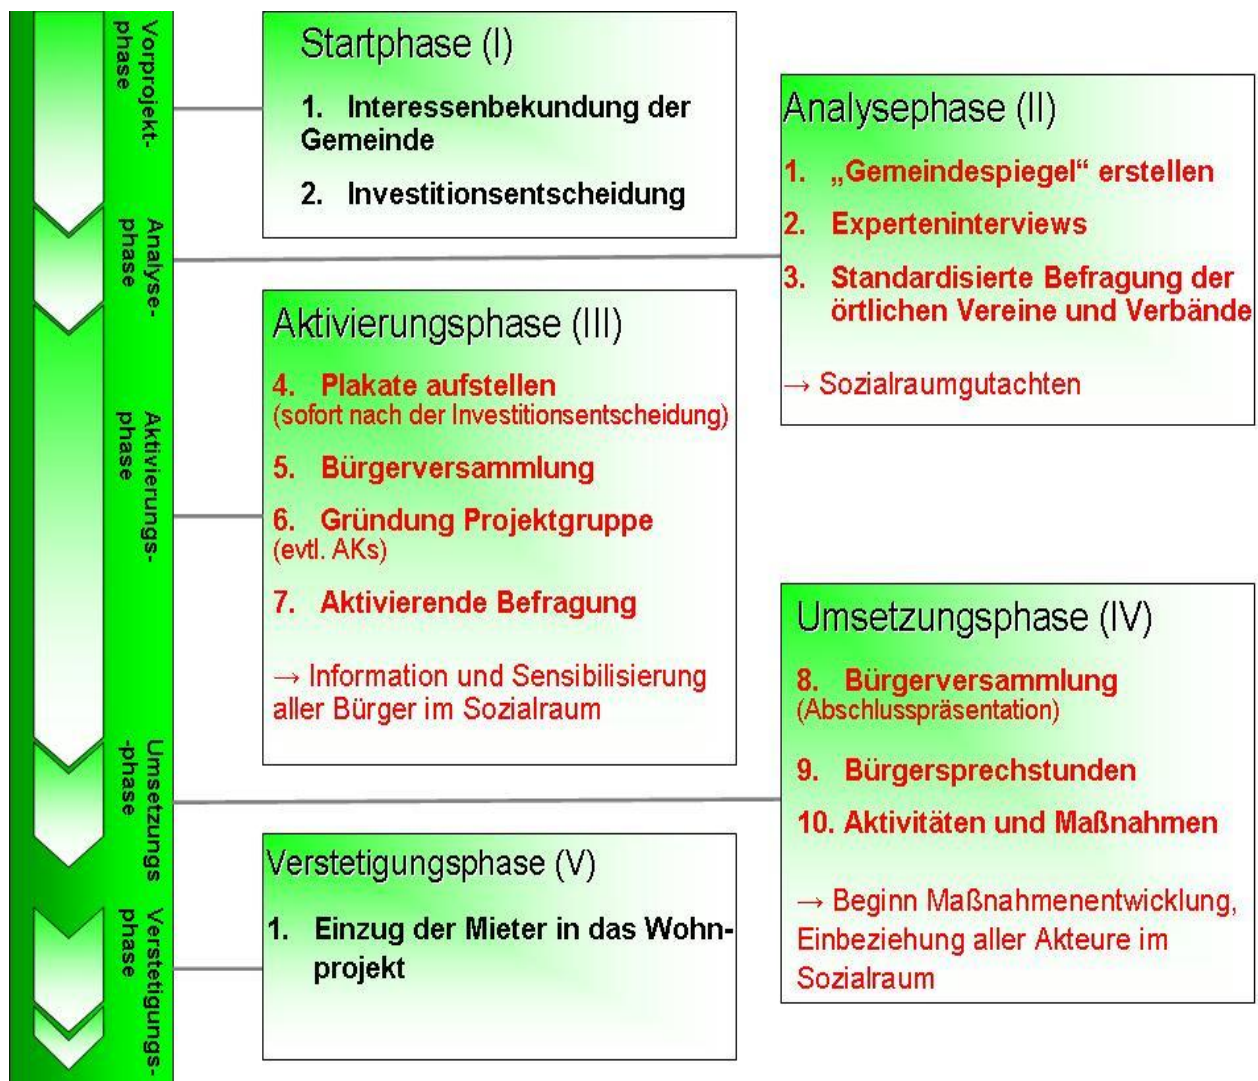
Vorprojekt-phase

Analyse-phase

Aktivierungs-phase

Umsetzungs-phase

Verstetigungs-phase

Startphase (I)

1. Interessenbekundung der Gemeinde

2. Investitionsentscheidung

Analysephase (II)

1. „Gemeindespiegel“ erstellen

2. Experteninterviews

3. Standardisierte Befragung der örtlichen Vereine und Verbände

→ Sozialraumgutachten

Aktivierungsphase (III)

4. Plakate aufstellen
(sofort nach der Investitionsentscheidung)

5. Bürgerversammlung

6. Gründung Projektgruppe
(evtl. AKs)

7. Aktivierende Befragung

→ Information und Sensibilisierung aller Bürger im Sozialraum

Umsetzungsphase (IV)

8. Bürgerversammlung
(Abschlusspräsentation)

9. Bürgersprechstunden

10. Aktivitäten und Maßnahmen

→ Beginn Maßnahmenentwicklung, Einbeziehung aller Akteure im Sozialraum

Verstetigungsphase (V)

1. Einzug der Mieter in das Wohnprojekt